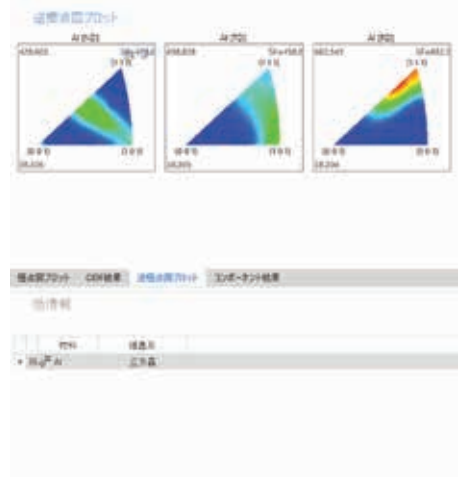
逆極点図プロット

Al (ND)
Al (TD)
Al (RD)

(1 1 1)
(0 0 1)
(1 0 1)

(1 1 1)
(0 0 1)
(1 0 1)

(1 1 1)
(0 0 1)
(1 0 1)

極点図プロット　ODF結果　逆極点図プロット　コンポーネント結果

相情報

| | 名称 | 結晶系 |
|---|---|---|
| ▸ | Al | 立方晶 |